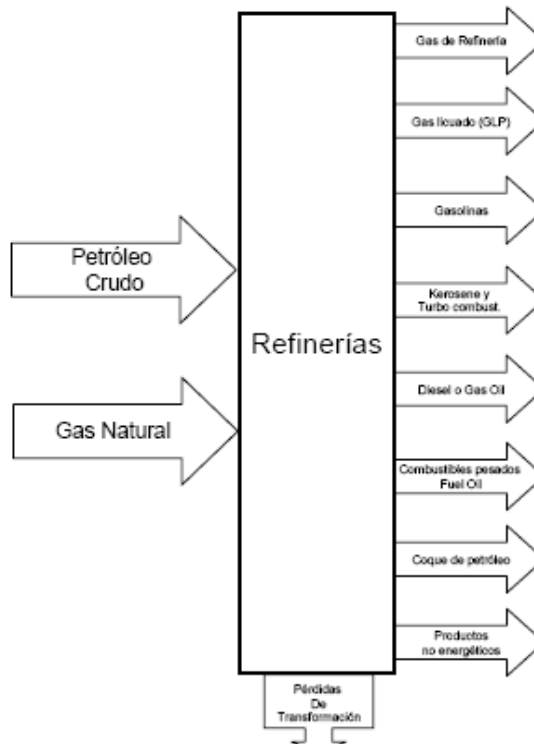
Petróleo Crudo

Gas Natural

Refinerías

Gas de Refinería

Gas licuado (GLP)

Gasolinas

Kerosene y Turbo combust.

Diesel o Gas Oil

Combustibles pesados Fuel Oil

Coque de petróleo

Productos no energéticos

Pérdidas De Transformación